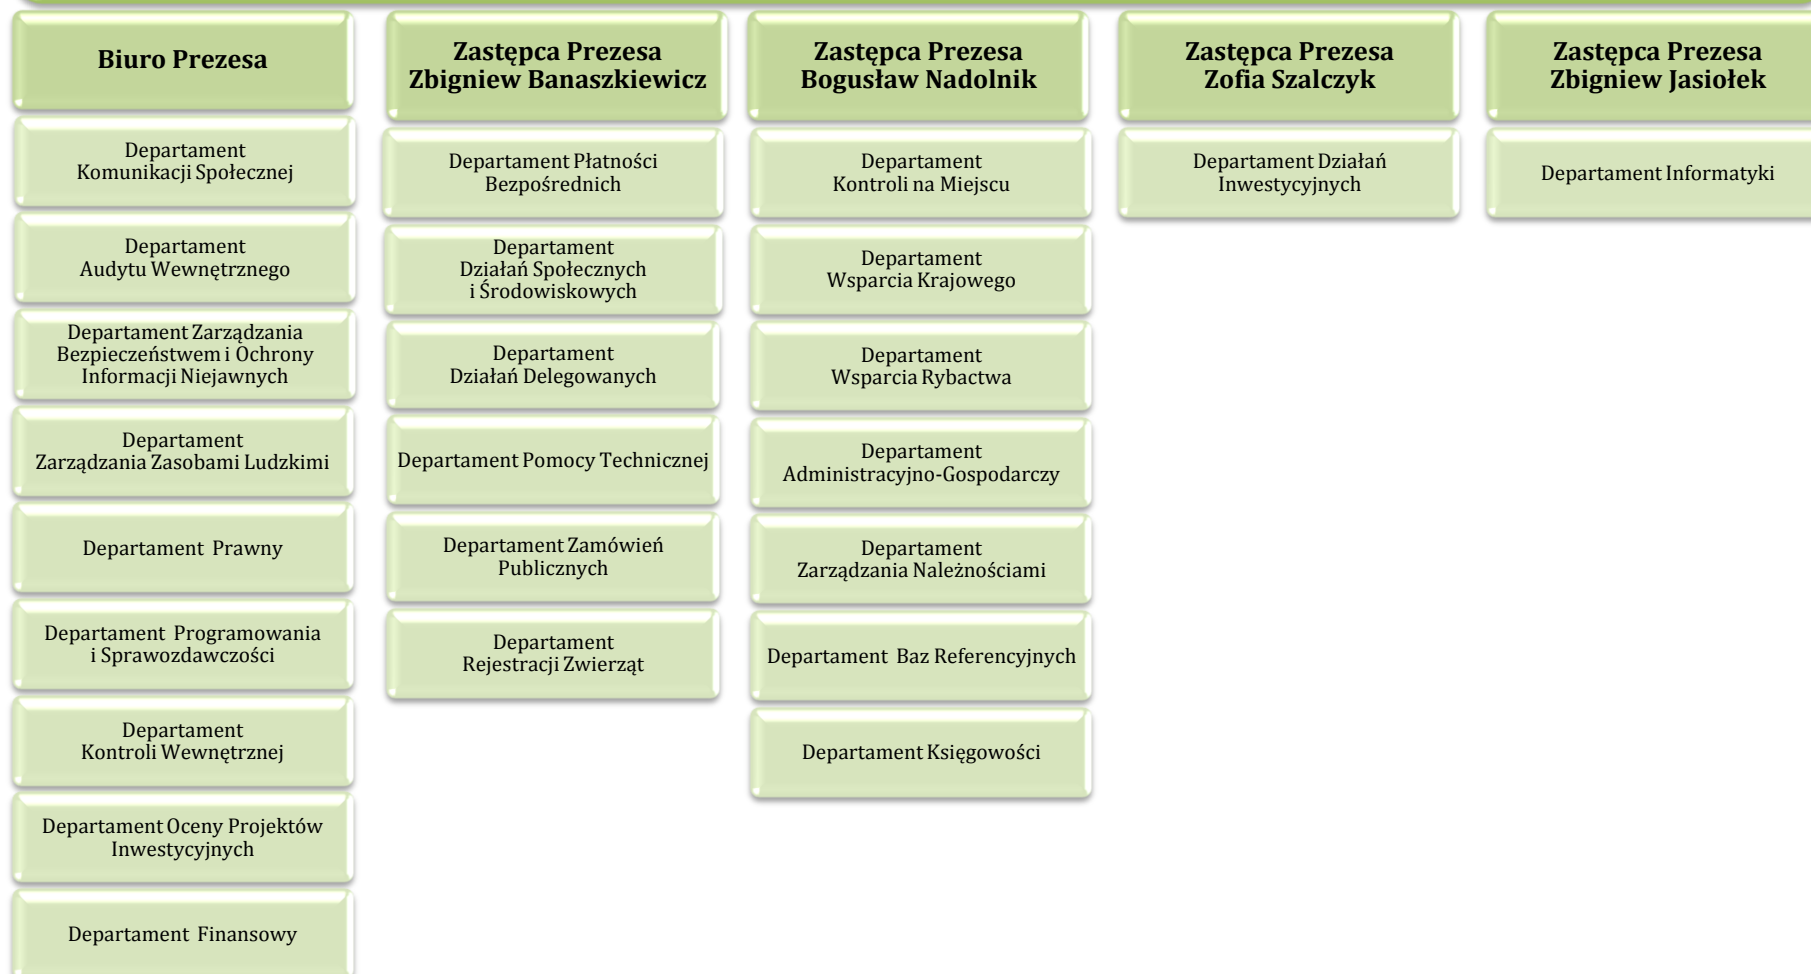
Biuro Prezesa

Departament Komunikacji Społecznej

Departament Audytu Wewnętrznego

Departament Zarządzania Bezpieczeństwem i Ochrony Informacji Niejawnych

Departament Zarządzania Zasobami Ludzkimi

Departament Prawny

Departament Programowania i Sprawozdawczości

Departament Kontroli Wewnętrznej

Departament Oceny Projektów Inwestycyjnych

Departament Finansowy

Zastępca Prezesa Zbigniew Banaszkiewicz

Departament Płatności Bezpośrednich

Departament Działań Społecznych i Środowiskowych

Departament Działań Delegowanych

Departament Pomocy Technicznej

Departament Zamówień Publicznych

Departament Rejestracji Zwierząt

Zastępca Prezesa Bogusław Nadolnik

Departament Kontroli na Miejscu

Departament Wsparcia Krajowego

Departament Wsparcia Rybactwa

Departament Administracyjno-Gospodarczy

Departament Zarządzania Należnościami

Departament Baz Referencyjnych

Departament Księgowości

Zastępca Prezesa Zofia Szalczyk

Departament Działań Inwestycyjnych

Zastępca Prezesa Zbigniew Jasiołek

Departament Informatyki